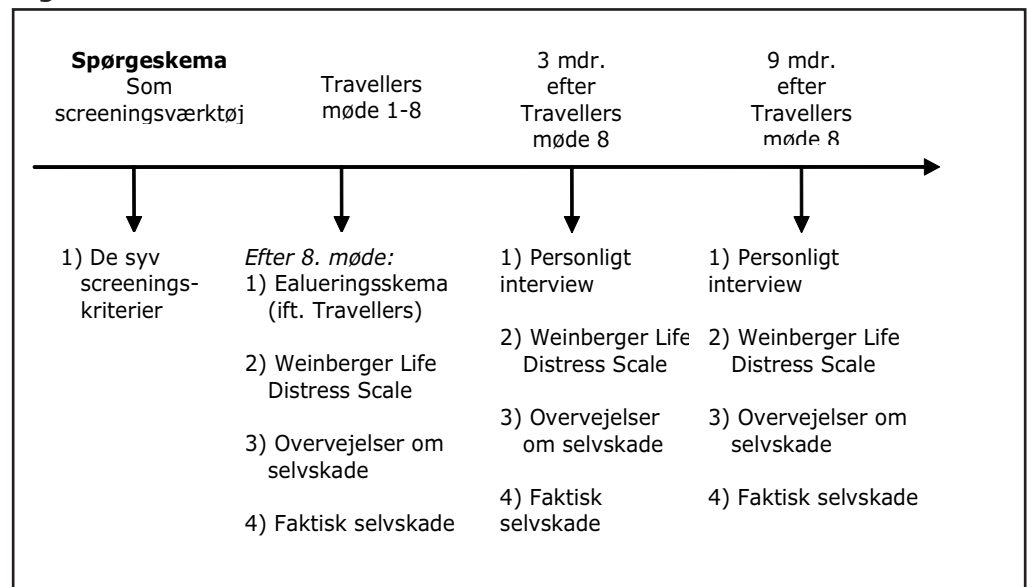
**Spørgeskema**
Som screeningsværktøj

Travellers møde 1-8

3 mdr. efter Travellers møde 8

9 mdr. efter Travellers møde 8

1) De syv screeningskriterier

*Efter 8. møde:*
1) Ealueringsskema (ift. Travellers)

2) Weinberger Life Distress Scale

3) Overvejelser om selvskade

4) Faktisk selvskade

1) Personligt interview

2) Weinberger Life Distress Scale

3) Overvejelser om selvskade

4) Faktisk selvskade

1) Personligt interview

2) Weinberger Life Distress Scale

3) Overvejelser om selvskade

4) Faktisk selvskade